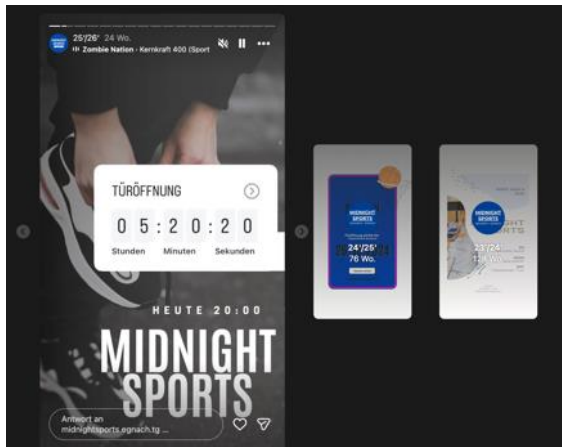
25/26' 24 Wo.
Zombie Nation · Kernkraft 400 (Sport

TÜRÖFFNUNG

0 5 : 2 0 : 2 0
Stunden Minuten Sekunden

HEUTE 20:00

MIDNIGHT SPORTS

Antwort an midnightsports.egnach.tg ...

MIDNIGHT SPORTS
24/25'
76 Wo.

MIDNIGHT SPORTS
23/24
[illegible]